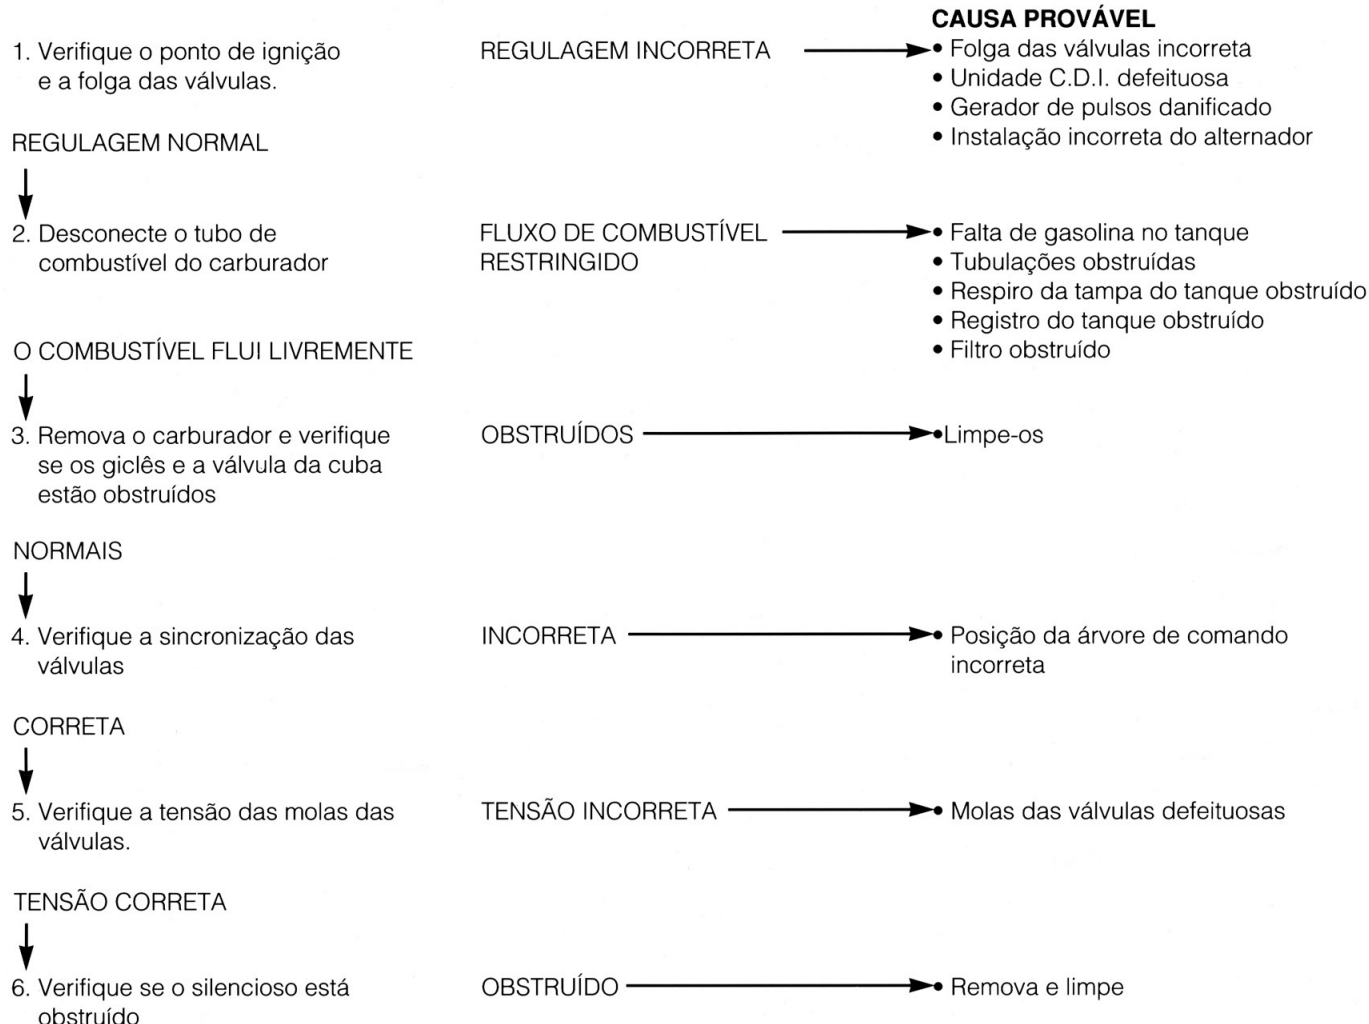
CAUSA PROVÁVEL

1. Verifique o ponto de ignição e a folga das válvulas.

REGULAGEM INCORRETA

• Folga das válvulas incorreta
• Unidade C.D.I. defeituosa
• Gerador de pulsos danificado
• Instalação incorreta do alternador

REGULAGEM NORMAL

2. Desconecte o tubo de combustível do carburador

FLUXO DE COMBUSTÍVEL RESTRINGIDO

• Falta de gasolina no tanque
• Tubulações obstruídas
• Respiro da tampa do tanque obstruído
• Registro do tanque obstruído
• Filtro obstruído

O COMBUSTÍVEL FLUI LIVREMENTE

3. Remova o carburador e verifique se os giclês e a válvula da cuba estão obstruídos

OBSTRUÍDOS

•Limpe-os

NORMAIS

4. Verifique a sincronização das válvulas

INCORRETA

• Posição da árvore de comando incorreta

CORRETA

5. Verifique a tensão das molas das válvulas.

TENSÃO INCORRETA

• Molas das válvulas defeituosas

TENSÃO CORRETA

6. Verifique se o silencioso está obstruído

OBSTRUÍDO

• Remova e limpe